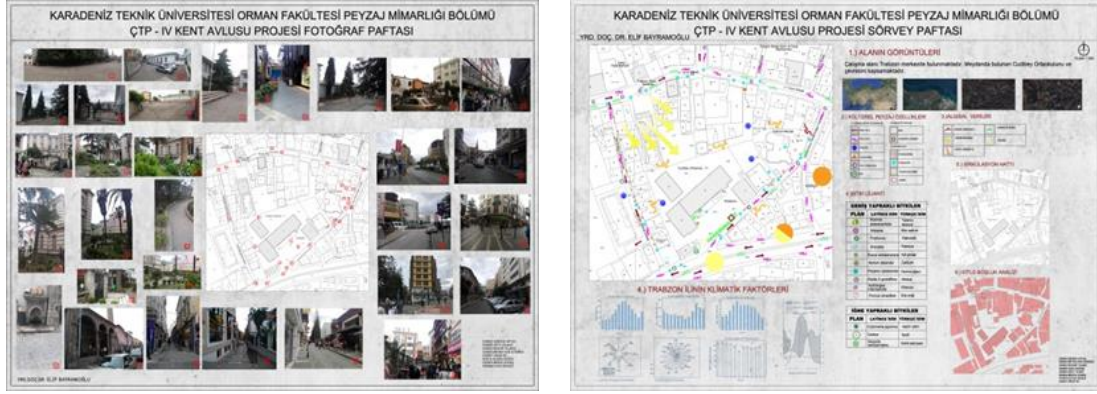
KARADENİZ TEKNİK ÜNİVERSİTESİ ORMAN FAKÜLTESİ PEYZAJ MİMARLIĞI BÖLÜMÜ
ÇTP - IV KENT AVLUSU PROJESİ FOTOĞRAF PAFTASI

YRD. DOÇ. DR. ELİF BAYRAMOĞLU

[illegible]

KARADENİZ TEKNİK ÜNİVERSİTESİ ORMAN FAKÜLTESİ PEYZAJ MİMARLIĞI BÖLÜMÜ
ÇTP - IV KENT AVLUSU PROJESİ SÖRVEY PAFTASI

YRD. DOÇ. DR. ELİF BAYRAMOĞLU

1.) ALANIN GÖRÜNTÜLERİ

Çalışma alanı Trabzon merkezde bulunmaktadır. Meydanda bulunan Gülbey Ortaokulunu ve çevresini kapsamaktadır.

2.) KÜLTÜREL PEYZAJ ÖZELLİKLERİ

3.) ALANIN YERLERİ

4.) BİTKİ LİSANTI

GENİŞ YAPRAKLI BİTKİLER

PLAN | LATİNCE İSİM | TÜRKÇE İSİM

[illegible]

İĞNE YAPRAKLI BİTKİLER

PLAN | LATİNCE İSİM | TÜRKÇE İSİM

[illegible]

5.) SİRKÜLASYON HATTI

6.) KÜTLE BOŞLUK ANALİZİ

4.) TRABZON İLİNİN KLİMATİK FAKTÖRLERİ

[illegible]